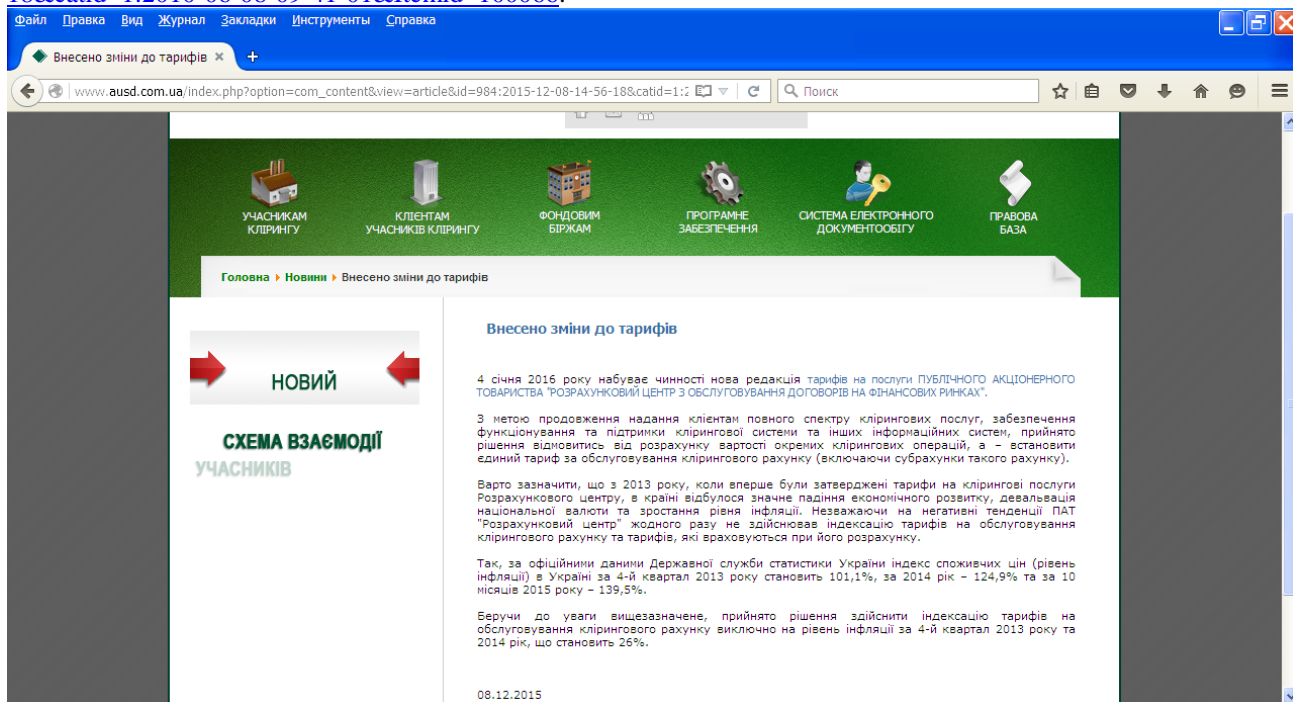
Файл Правка Вид Журнал Закладки Інструменти Справка

Внесено зміни до тарифів

www.ausd.com.ua/index.php?option=com_content&view=article&id=984:2015-12-08-14-56-18&catid=1:2

Поиск

УЧАСНИКАМ КЛІРИНГУ

КЛІЄНТАМ УЧАСНИКІВ КЛІРИНГУ

ФОНДОВИМ БІРЖАМ

ПРОГРАМНЕ ЗАБЕЗПЕЧЕННЯ

СИСТЕМА ЕЛЕКТРОННОГО ДОКУМЕНТООБІГУ

ПРАВОВА БАЗА

Головна ▸ Новини ▸ Внесено зміни до тарифів

НОВИЙ

СХЕМА ВЗАЄМОДІЇ УЧАСНИКІВ

Внесено зміни до тарифів

4 січня 2016 року набуває чинності нова редакція тарифів на послуги ПУБЛІЧНОГО АКЦІОНЕРНОГО ТОВАРИСТВА "РОЗРАХУНКОВИЙ ЦЕНТР З ОБСЛУГОВУВАННЯ ДОГОВОРІВ НА ФІНАНСОВИХ РИНКАХ".

З метою продовження надання клієнтам повного спектру клірингових послуг, забезпечення функціонування та підтримки клірингової системи та інших інформаційних систем, прийнято рішення відмовитись від розрахунку вартості окремих клірингових операцій, а – встановити єдиний тариф за обслуговування клірингового рахунку (включаючи субрахунки такого рахунку).

Варто зазначити, що з 2013 року, коли вперше були затверджені тарифи на клірингові послуги Розрахункового центру, в країні відбулося значне падіння економічного розвитку, девальвація національної валюти та зростання рівня інфляції. Незважаючи на негативні тенденції ПАТ "Розрахунковий центр" жодного разу не здійснював індексацію тарифів на обслуговування клірингового рахунку та тарифів, які враховуються при його розрахунку.

Так, за офіційними даними Державної служби статистики України індекс споживчих цін (рівень інфляції) в Україні за 4-й квартал 2013 року становить 101,1%, за 2014 рік – 124,9% та за 10 місяців 2015 року – 139,5%.

Беручи до уваги вищезазначене, прийнято рішення здійснити індексацію тарифів на обслуговування клірингового рахунку виключно на рівень інфляції за 4-й квартал 2013 року та 2014 рік, що становить 26%.

08.12.2015